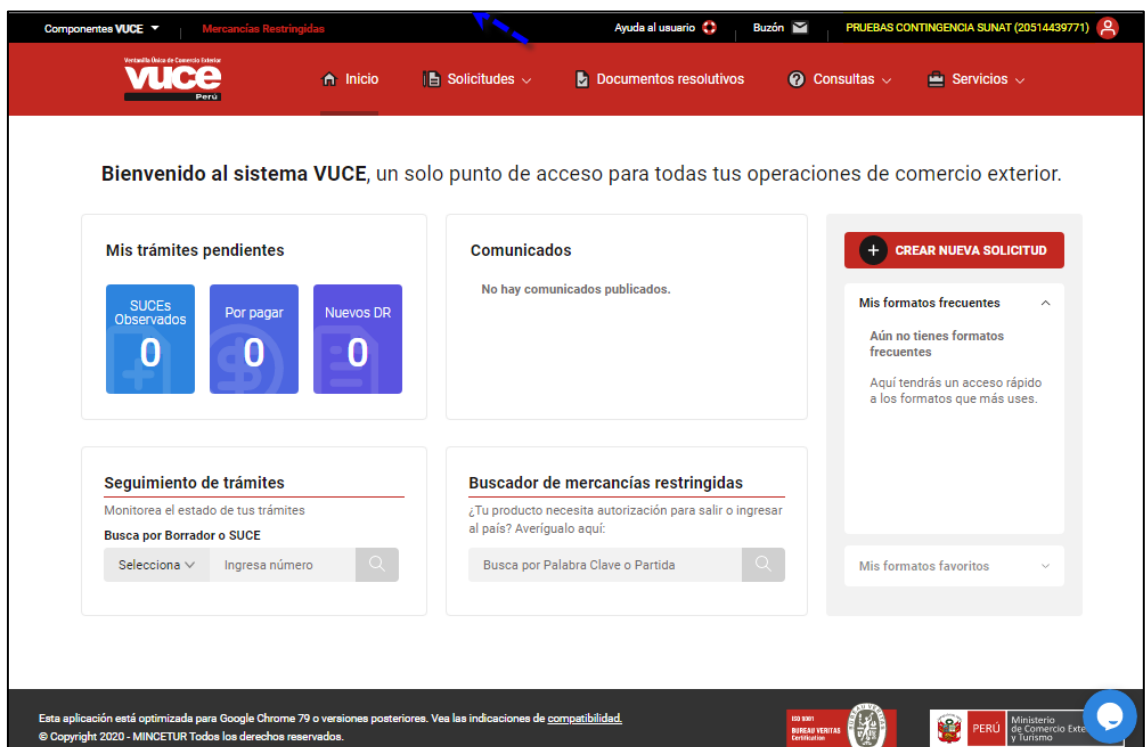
Componentes VUCE ▼ Mercancías Restringidas

Ayuda al usuario Buzón PRUEBAS CONTINGENCIA SUNAT (20514439771)

Ventanilla Única de Comercio Exterior
VUCE
Perú

Inicio Solicitudes Documentos resolutivos Consultas Servicios

Bienvenido al sistema VUCE, un solo punto de acceso para todas tus operaciones de comercio exterior.

Mis trámites pendientes

| SUCEs Observados | Por pagar | Nuevos DR |
|---|---|---|
| 0 | 0 | 0 |

Comunicados

No hay comunicados publicados.

CREAR NUEVA SOLICITUD

Mis formatos frecuentes

Aún no tienes formatos frecuentes

Aquí tendrás un acceso rápido a los formatos que más uses.

Seguimiento de trámites

Monitorea el estado de tus trámites

Busca por Borrador o SUCE

Selecciona Ingresa número

Buscador de mercancías restringidas

¿Tu producto necesita autorización para salir o ingresar al país? Averígualo aquí:

Busca por Palabra Clave o Partida

Mis formatos favoritos

Esta aplicación está optimizada para Google Chrome 79 o versiones posteriores. Vea las indicaciones de compatibilidad.
© Copyright 2020 - MINCETUR Todos los derechos reservados.

ISO 9001 BUREAU VERITAS Certification

PERÚ Ministerio de Comercio Exte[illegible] y Turismo